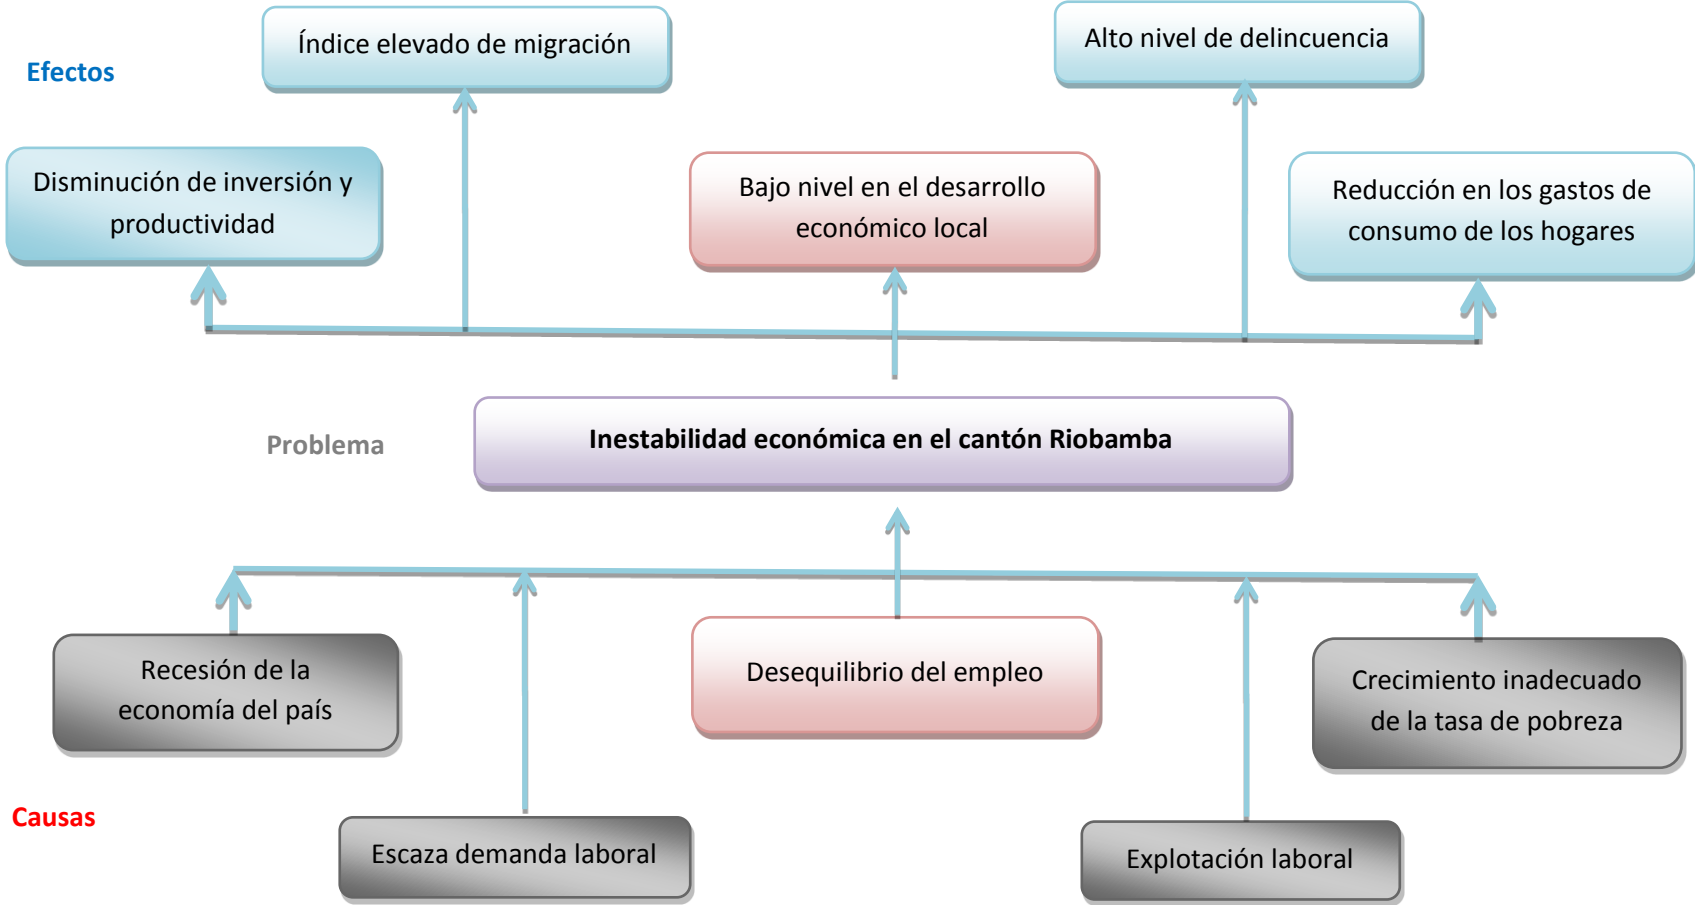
Efectos

Índice elevado de migración

Alto nivel de delincuencia

Disminución de inversión y productividad

Bajo nivel en el desarrollo económico local

Reducción en los gastos de consumo de los hogares

Problema

Inestabilidad económica en el cantón Riobamba

Recesión de la economía del país

Desequilibrio del empleo

Crecimiento inadecuado de la tasa de pobreza

Causas

Escaza demanda laboral

Explotación laboral